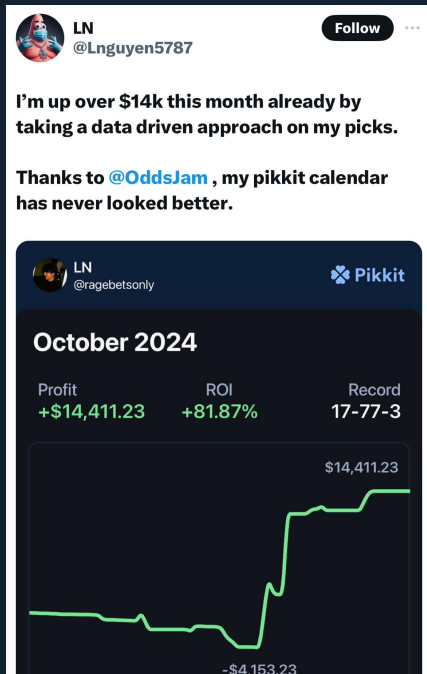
LN
@Lnguyen5787

Follow

I'm up over $14k this month already by taking a data driven approach on my picks.

Thanks to @OddsJam , my pikkit calendar has never looked better.

LN
@ragebetsonly

Pikkit

October 2024

Profit
+$14,411.23

ROI
+81.87%

Record
17-77-3

$14,411.23

-$4,153.23